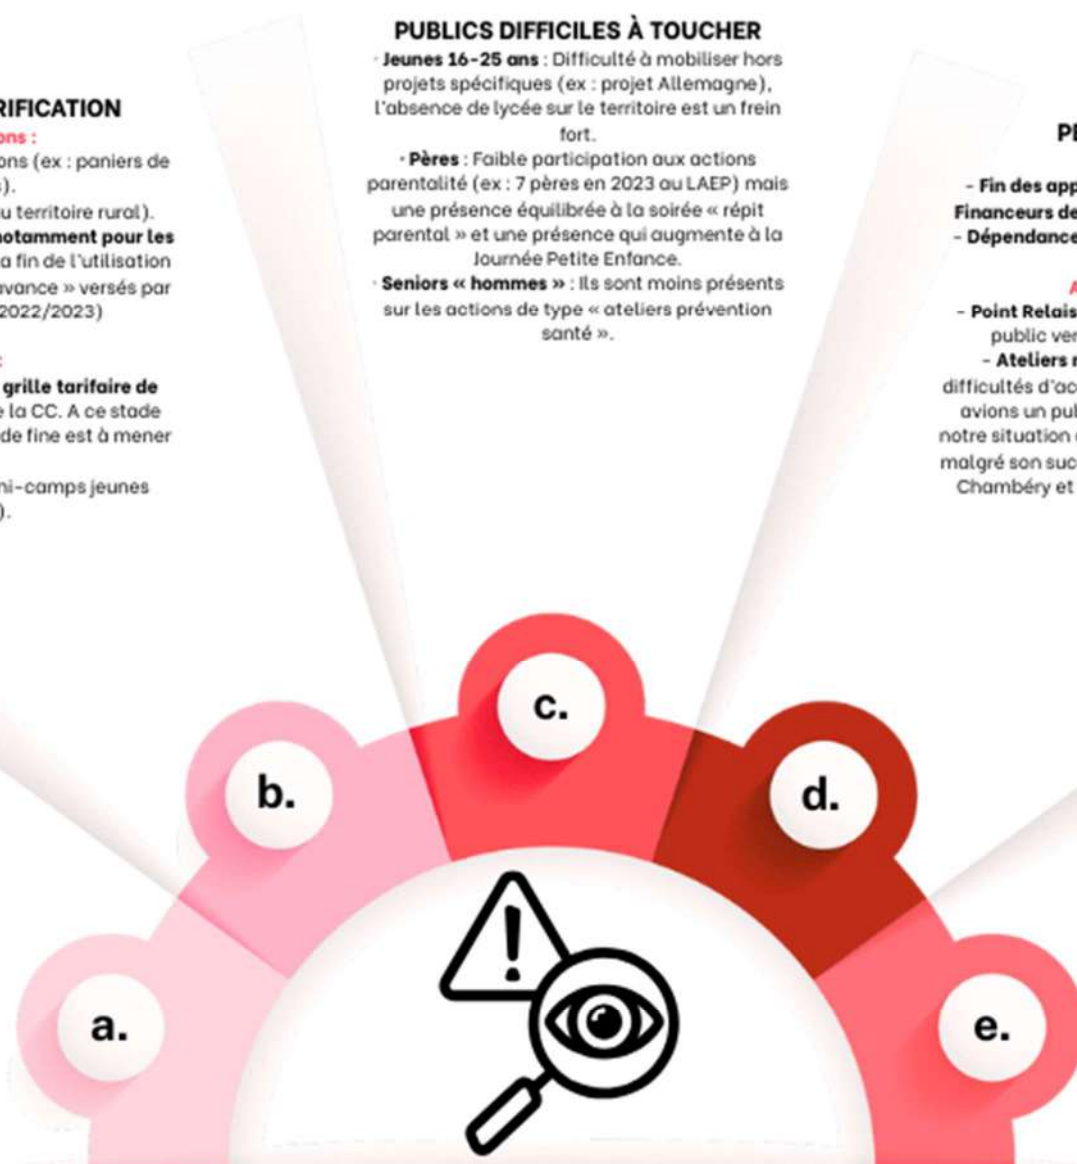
RIFICATION

ons :

ons (ex : paniers de
).

u territoire rural).

notamment pour les
a fin de l'utilisation
vance » versés par
2022/2023)

:

grille tarifaire de
e la CC. A ce stade
de fine est à mener

ni-camps jeunes
).

PUBLICS DIFFICILES À TOUCHER

- Jeunes 16-25 ans : Difficulté à mobiliser hors projets spécifiques (ex : projet Allemagne), l'absence de lycée sur le territoire est un frein fort.

- Pères : Faible participation aux actions parentalité (ex : 7 pères en 2023 au LAEP) mais une présence équilibrée à la soirée « répit parental » et une présence qui augmente à la Journée Petite Enfance.

- Seniors « hommes » : Ils sont moins présents sur les actions de type « ateliers prévention santé ».

PE

- Fin des app
Financeurs de
- Dépendance

A
- Point Relais
public ver
- Ateliers
difficultés d'ac
avions un pul
notre situation
malgré son suc
Chambéry et

c.

b.

d.

a.

e.